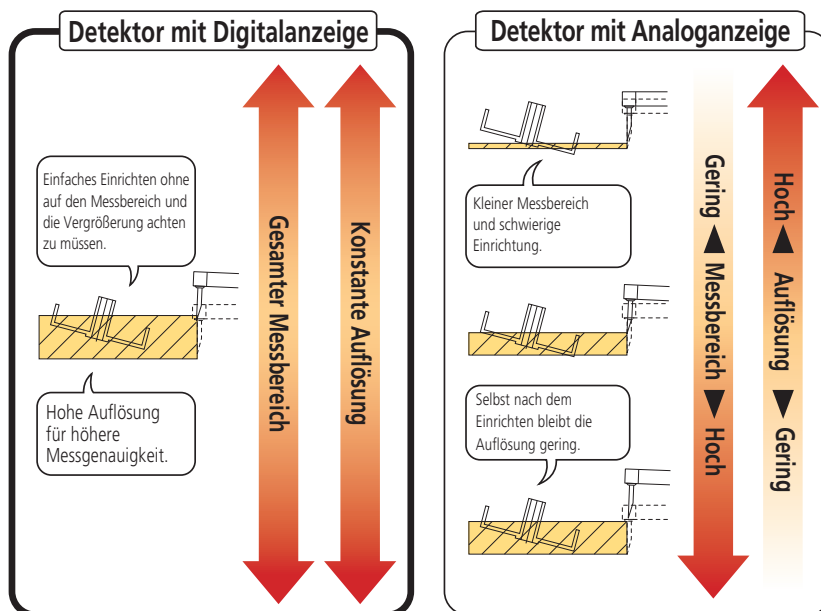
Detektor mit Digitalanzeige

Einfaches Einrichten ohne auf den Messbereich und die Vergrößerung achten zu müssen.

Hohe Auflösung für höhere Messgenauigkeit.

Gesamter Messbereich

Konstante Auflösung

Detektor mit Analoganzeige

Kleiner Messbereich und schwierige Einrichtung.

Selbst nach dem Einrichten bleibt die Auflösung gering.

Gering ▲ Messbereich ▼ Hoch

Hoch ▲ Auflösung ▼ Gering